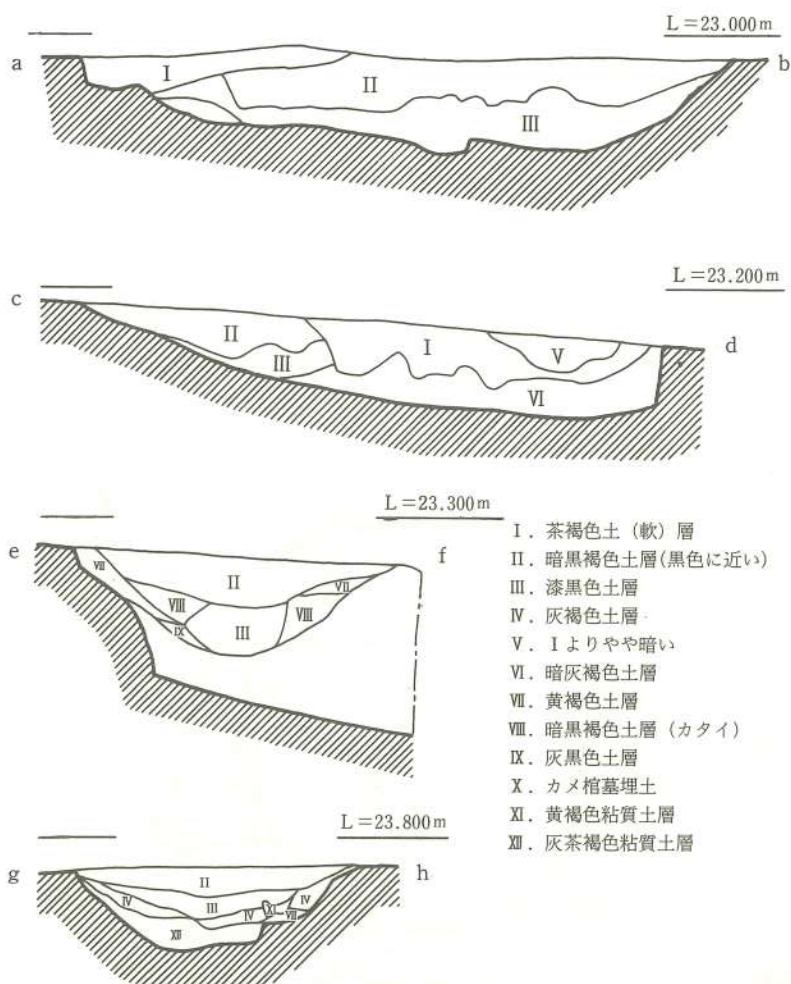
L＝23.000m

a b

I II III

L＝23.200m

c d

II III I V VI

L＝23.300m

e f

VII II VII VIII VIII IX III

L＝23.800m

g h

II IV III IV XI VII IV XII

I．茶褐色土（軟）層
II．暗黒褐色土層(黒色に近い)
III．漆黒色土層
IV．灰褐色土層
V．Iよりやや暗い
VI．暗灰褐色土層
VII．黄褐色土層
VIII．暗黒褐色土層（カタイ）
IX．灰黒色土層
X．カメ棺墓埋土
XI．黄褐色粘質土層
XII．灰茶褐色粘質土層